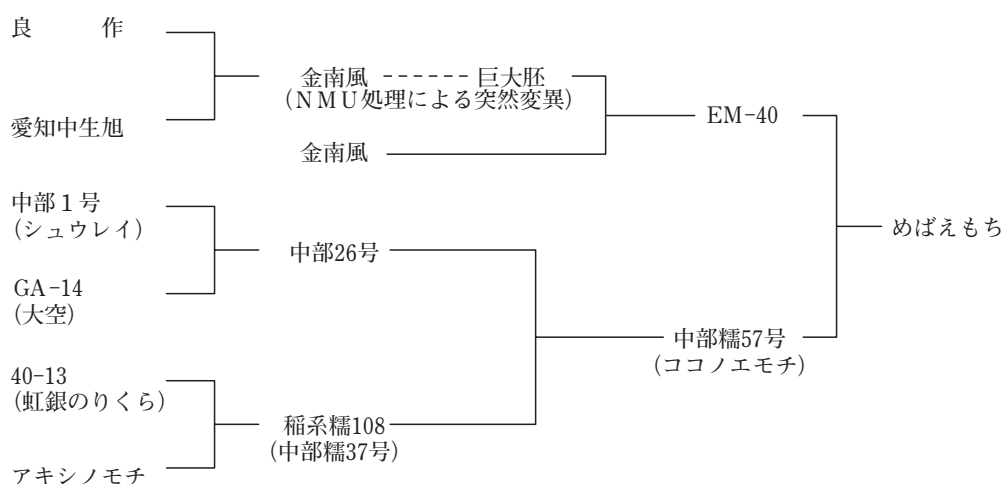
良　作

愛知中生旭

金南風 ------ 巨大胚
（ＮＭＵ処理による突然変異）

金南風

EM-40

中部１号
（シュウレイ）

GA-14
（大空）

中部26号

めばえもち

中部糯57号
（ココノエモチ）

40-13
（虹銀のりくら）

稲系糯108
（中部糯37号）

アキシノモチ